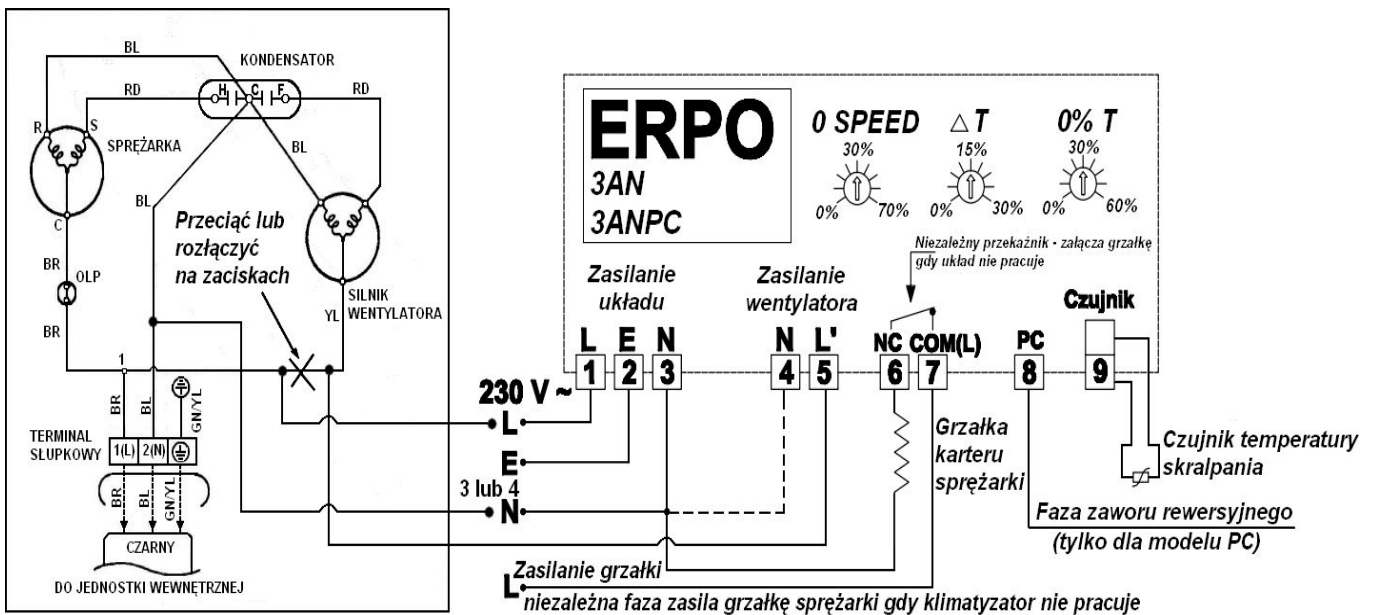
BL
KONDENSATOR
RD
H
C
F
RD
R
S
SPRĘŻARKA
BL
C
BL
Przeciąć lub rozłączyć na zaciskach
SILNIK WENTYLATORA
YL
BR
OLP
BR
1
BR
BL
GN/YL
TERMINAL SŁUPKOWY
1(L)
2(N)
BR
BL
GN/YL
CZARNY
DO JEDNOSTKI WEWNĘTRZNEJ

ERPO
3AN
3ANPC

0 SPEED
30%
0%
70%

$\triangle T$
15%
0%
30%

0% T
30%
0%
60%

Niezależny przekaźnik - załącza grzałkę gdy układ nie pracuje

Zasilanie układu
Zasilanie wentylatora
Czujnik

L
E
N
N
L'
NC
COM(L)
PC
1
2
3
4
5
6
7
8
9

230 V ~
L
E
3 lub 4
N

Grzałka karteru sprężarki
Czujnik temperatury skraplania
Faza zaworu rewersyjnego
(tylko dla modelu PC)

Zasilanie grzałki
L niezależna faza zasila grzałkę sprężarki gdy klimatyzator nie pracuje